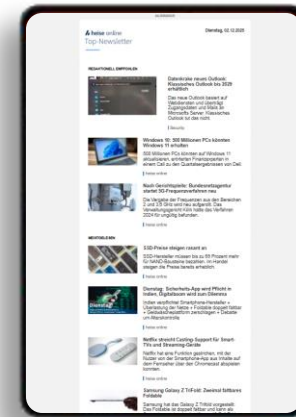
heise online
Top-Newsletter

Dienstag, 02.12.2025

REDAKTIONELL EMPFOHLEN

Datenkrake neues Outlook: Klassisches Outlook bis 2029 erhältlich

Das neue Outlook basiert auf Webdiensten und überträgt Zugangsdaten und Mails an Microsofts Server. Klassisches Outlook bis ins

heise online

Windows 10: 500 Millionen PCs könnten Windows 11 erhalten

500 Millionen PCs könnten auf Windows 11 aktualisieren, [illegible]

heise online

Nach Gerichtsplatte: Bundesnetzagentur startet 5G-Frequenzverfahren neu

Die Vergabe der Frequenzen aus den Bereichen 2 und 3,6 GHz wird neu aufgerollt. Das Verwaltungsgericht Köln hatte das Verfahren 2024 für ungültig befunden.

heise online

MEISTGELESEN

SSD-Preise steigen rasant an

SSD-Hersteller müssen bis zu 50 Prozent mehr für NAND-Bausteine bezahlen. Im Handel steigen die Preise bereits erheblich.

heise online

Überwachung: Sicherheits-App wird Pflicht in Indien, Digitalisten sind zum Dilemma

Indien verpflichtet Smartphone-Hersteller • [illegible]

heise online

Netflix streicht Casting-Support für Smart-TVs und Streaming-Geräte

Netflix hat eine Funktion gestrichen, mit der Nutzer von der Smartphone-App aus Inhalte auf dem Fernseher über den Chromecast abspielen konnten.

heise online

Samsung Galaxy Z TriFold: Dreimal faltbares Foldable

Das Galaxy Z TriFold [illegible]